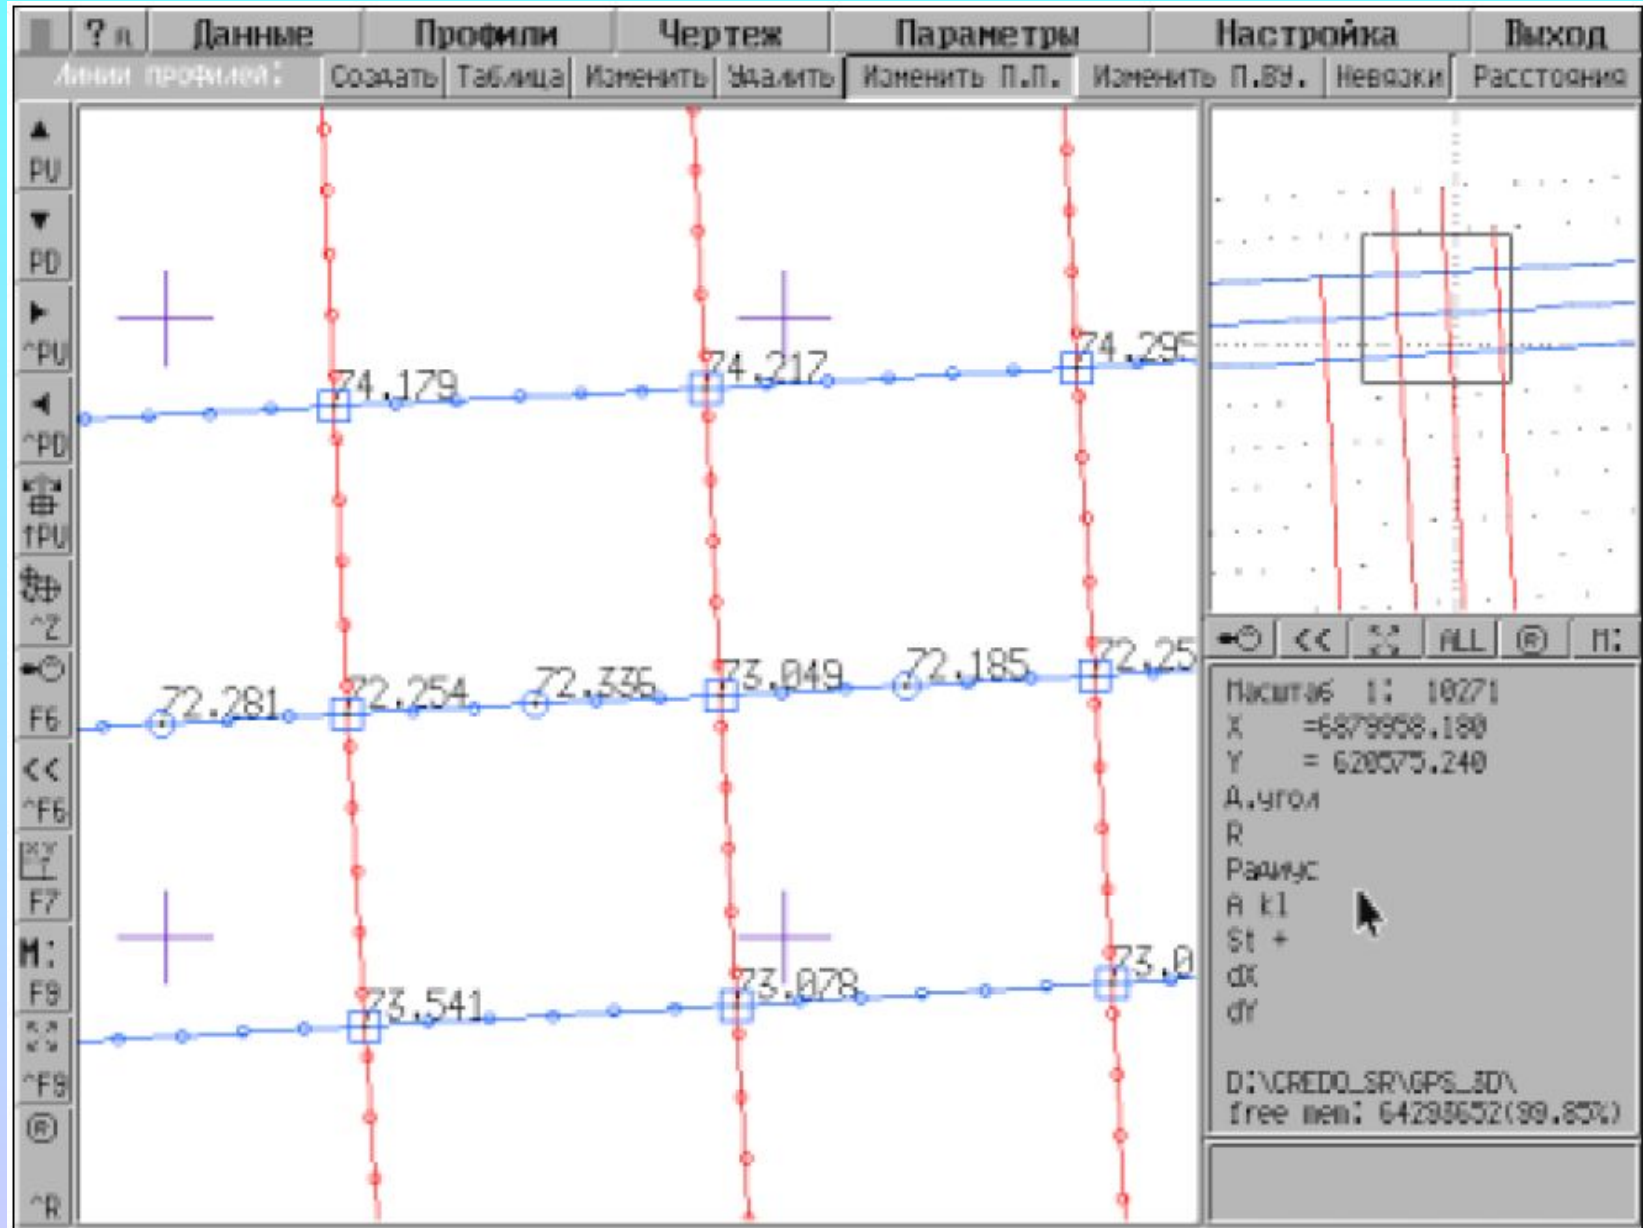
? Данные Профили Чертеж Параметры Настройка Выход

Линии профилей: Создать Таблица Изменить Удалить Изменить П.П. Изменить П.ВУ. Невязки Расстояния

PU
PD
^PU
^PD
↑PU
^Z
F6
<<
^F6
F7
M:
F9
^F9
^R

74.179
74.217
74.295
72.281
72.254
72.336
73.049
72.185
72.25
73.541
73.078
73.0

<< ALL M:

Масштаб 1: 10271
X =6879958.180
Y = 620575.240
А.угол
R
Радиус
A kl
St +
dX
dY

D:\CREDO_SR\GPS_3D\
free mem: 64298652(99.85%)